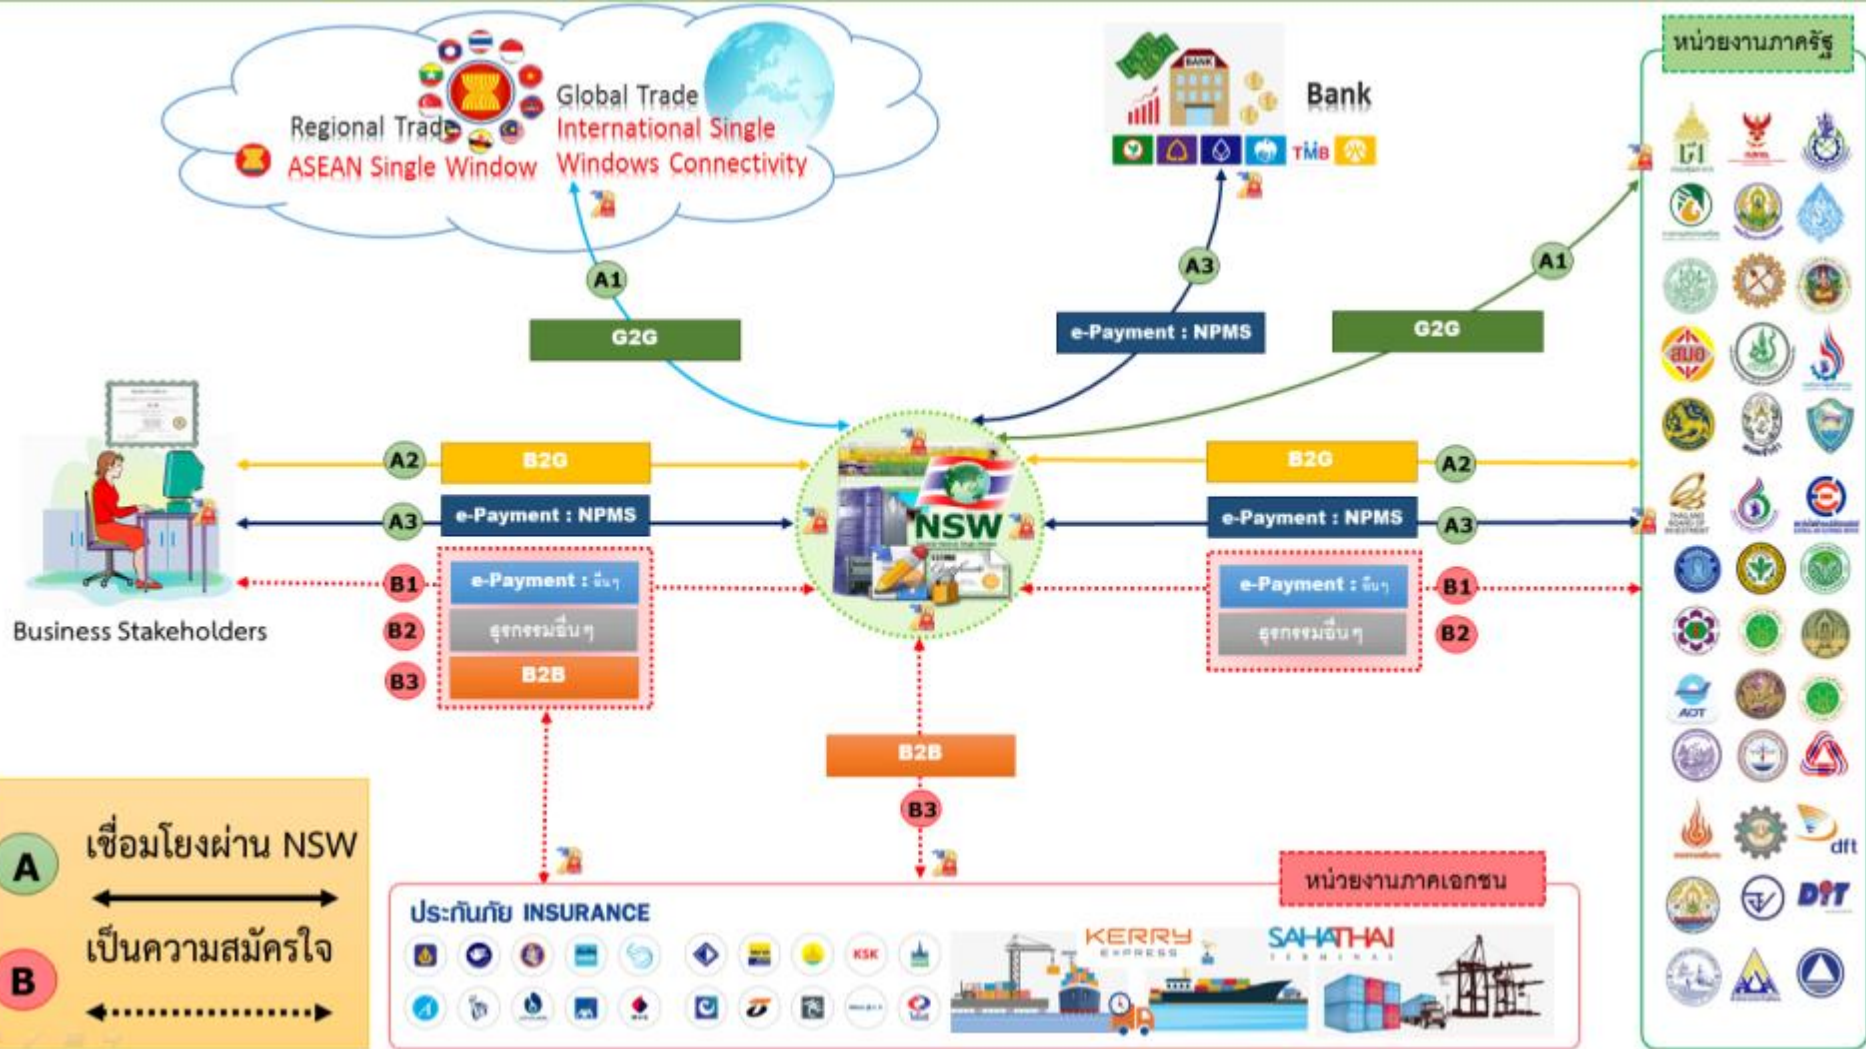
Regional Trade
ASEAN Single Window

Global Trade
International Single Windows Connectivity

Bank

TMB

หน่วยงานภาครัฐ

A1
G2G

A3
e-Payment : NPMS

A1
G2G

A2
B2G

A3
e-Payment : NPMS

B1
e-Payment : อื่นๆ

B2
ธุรกรรมอื่นๆ

B3
B2B

NSW

B2G
A2

e-Payment : NPMS
A3

e-Payment : อื่นๆ
B1

ธุรกรรมอื่นๆ
B2

Business Stakeholders

B2B
B3

A
เชื่อมโยงผ่าน NSW

B
เป็นความสมัครใจ

หน่วยงานภาคเอกชน

ประกันภัย INSURANCE

KSK

KERRY EXPRESS

SAHATHAI TERMINAL

AOT

dft

DIT